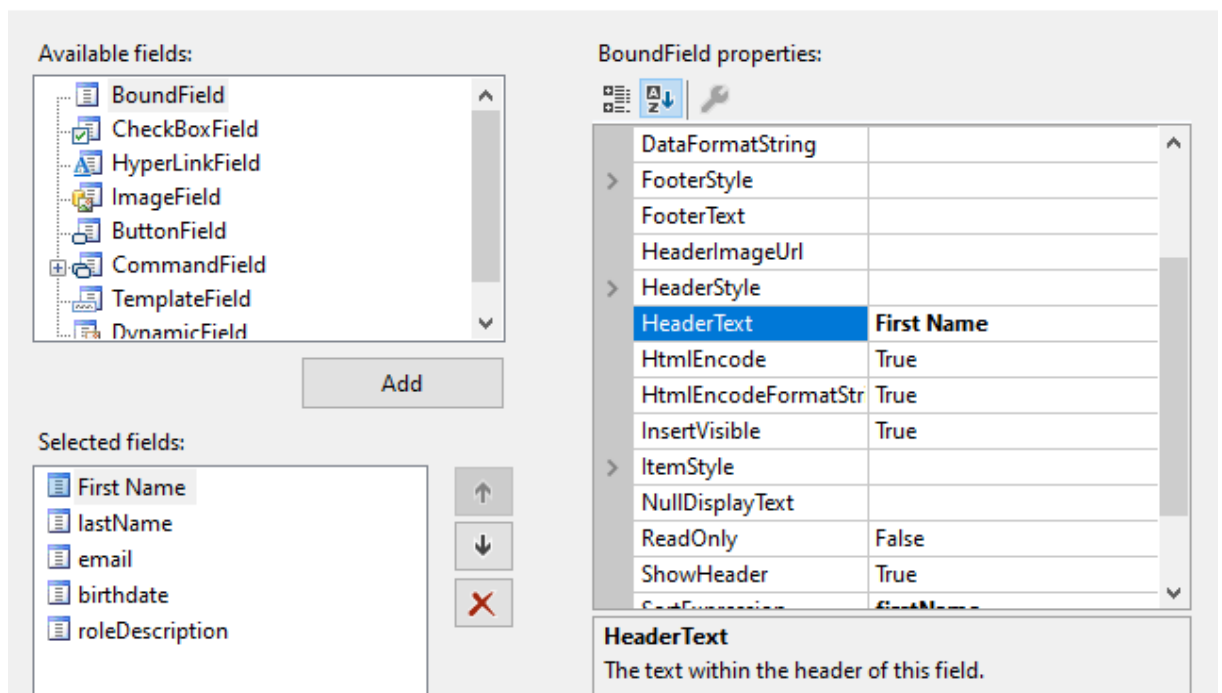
Available fields:

BoundField
CheckBoxField
HyperLinkField
ImageField
ButtonField
CommandField
TemplateField
DynamicField

Add

Selected fields:

First Name
lastName
email
birthdate
roleDescription

BoundField properties:

| | |
|---|---|
| DataFormatString | |
| FooterStyle | |
| FooterText | |
| HeaderImageUrl | |
| HeaderStyle | |
| HeaderText | First Name |
| HtmlEncode | True |
| HtmlEncodeFormatStr | True |
| InsertVisible | True |
| ItemStyle | |
| NullDisplayText | |
| ReadOnly | False |
| ShowHeader | True |
| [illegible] | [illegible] |

HeaderText
The text within the header of this field.